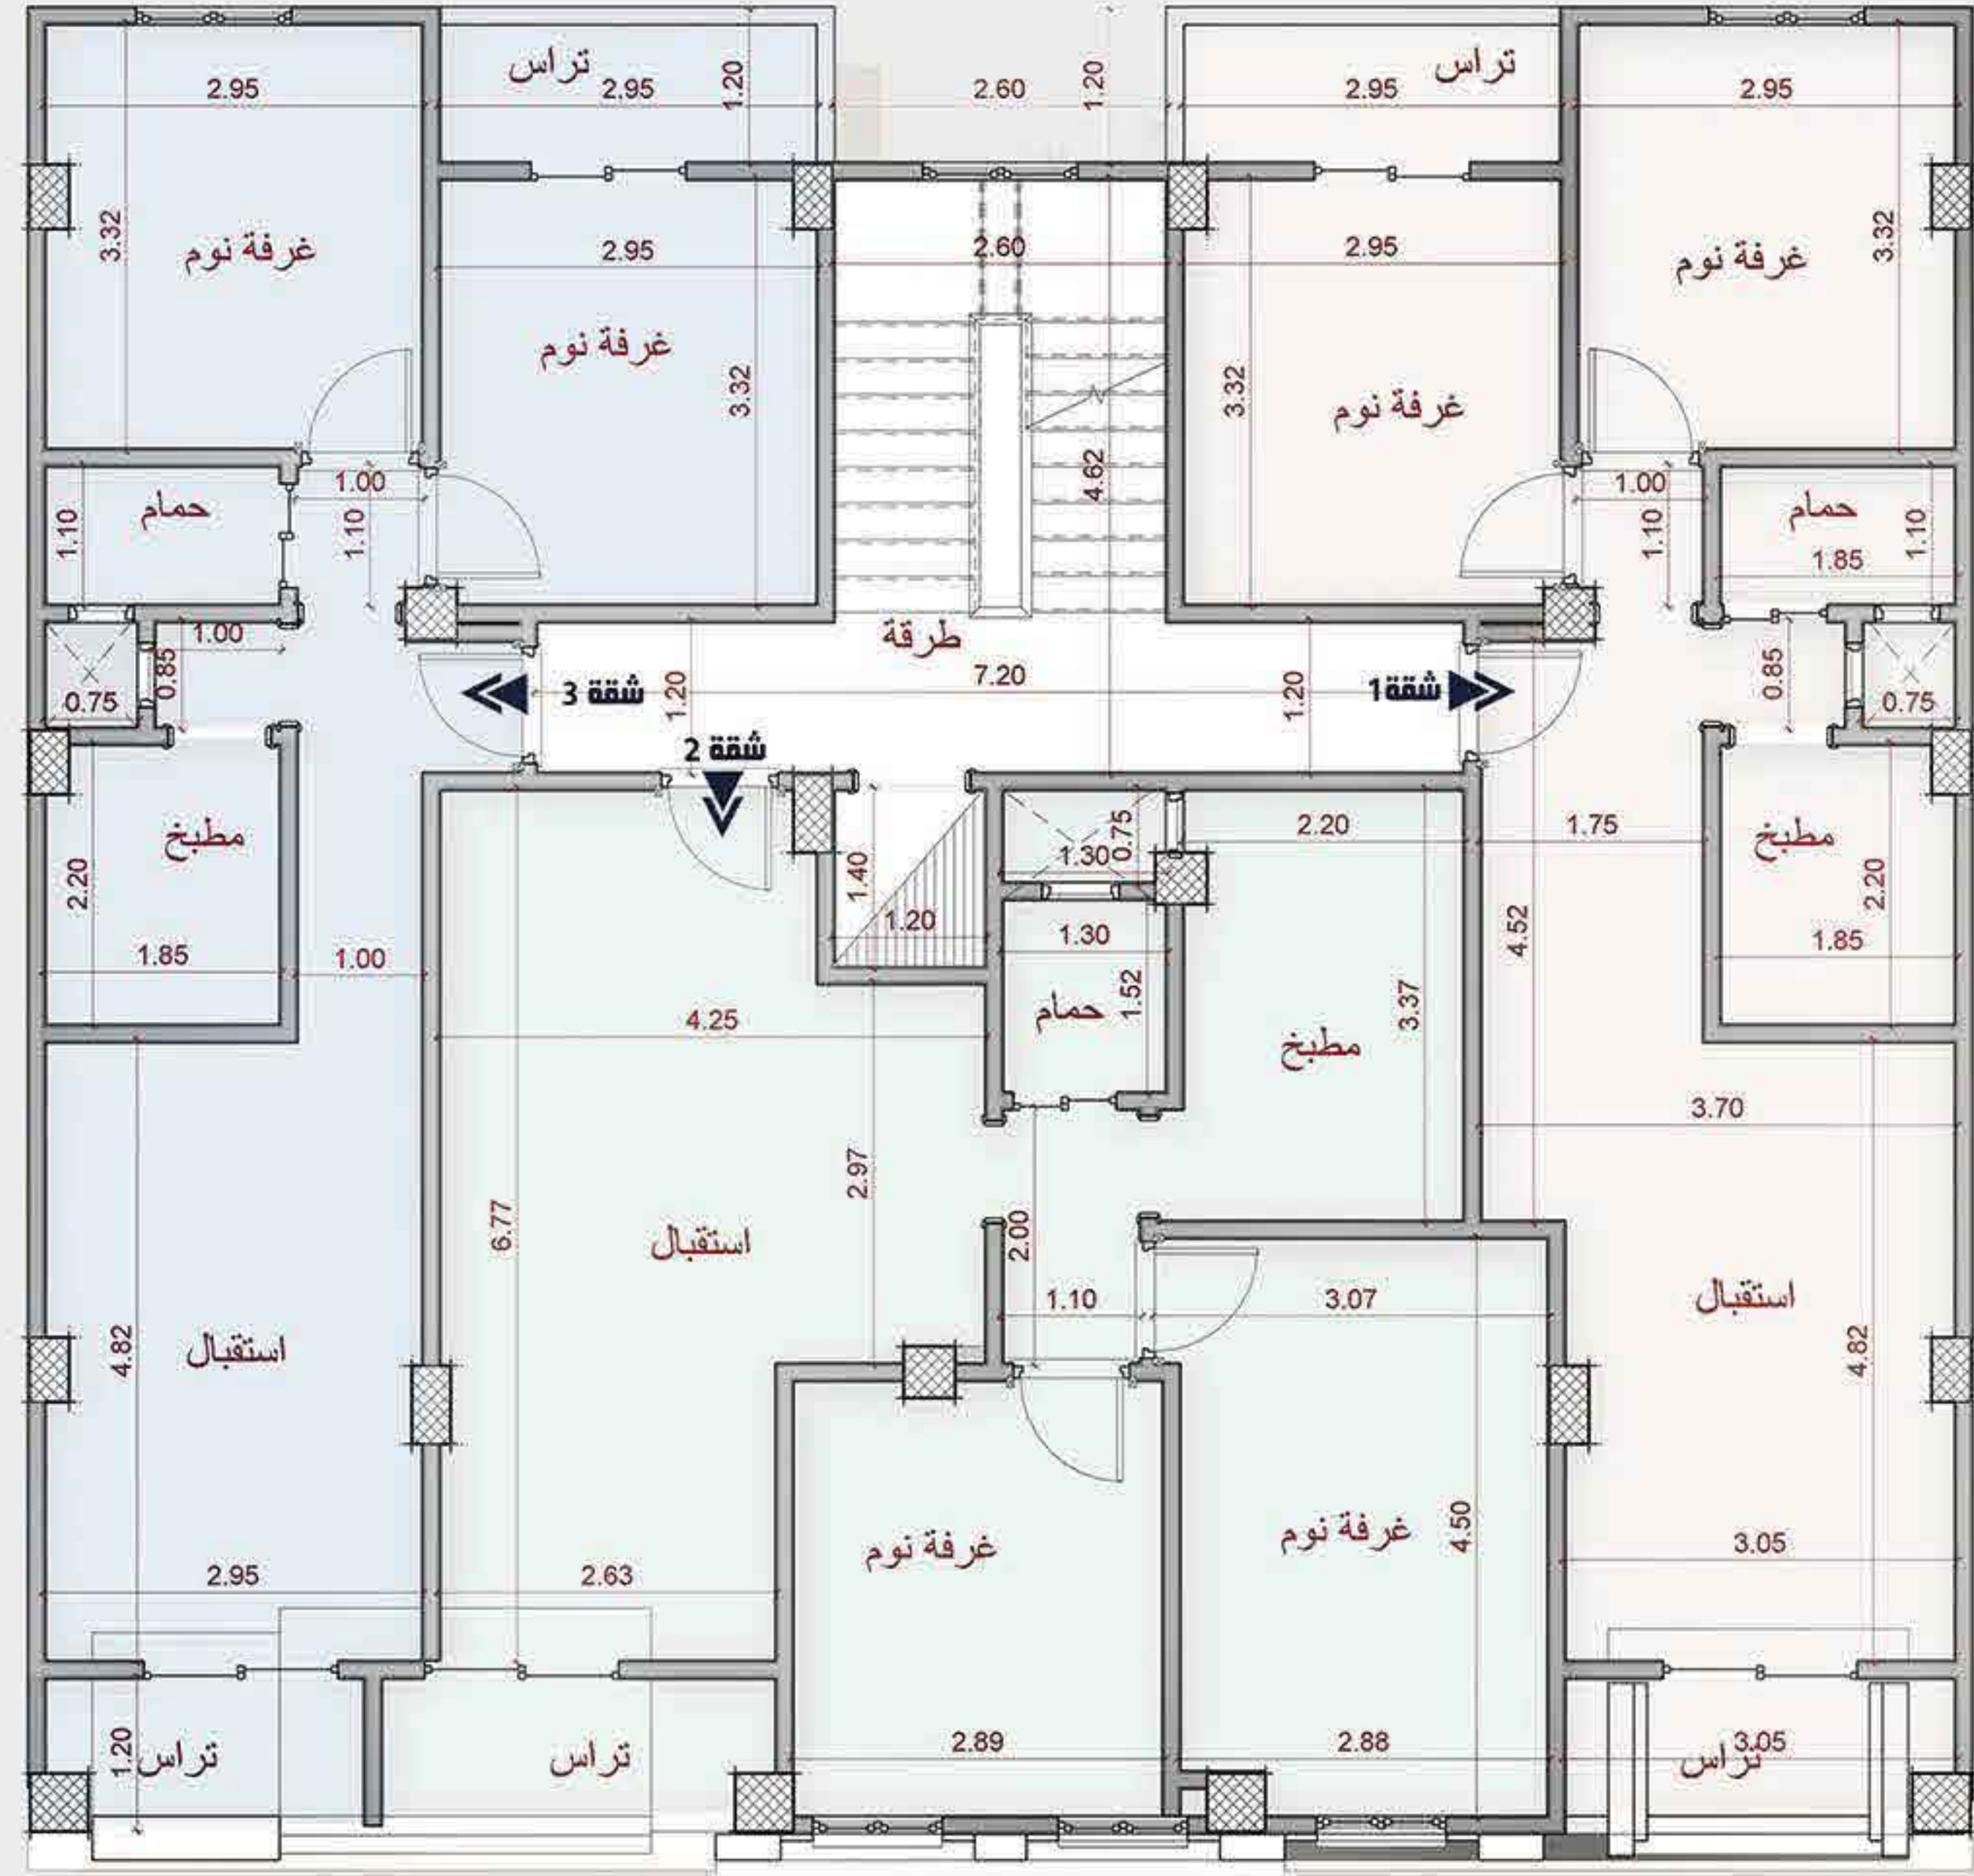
تراس
2.95
1.20
2.60
1.20
تراس
2.95
2.95
2.95

3.32
غرفة نوم
2.95
2.60
2.95
غرفة نوم
3.32

غرفة نوم
3.32
3.32
غرفة نوم

4.62

حمام
1.10
1.00
1.10
1.00
1.10
حمام
1.10
1.85

1.00
طرقة
0.85
0.75
شقة 3
1.20
7.20
1.20
شقة1
0.85
0.75

شقة 2
0.75
2.20
1.75
مطبخ
1.30
مطبخ
2.20
1.40
2.20
1.20
1.30
4.52
1.85
1.00
1.85
حمام
1.52
4.25
مطبخ
3.37
3.70
2.97
6.77
استقبال
2.00
استقبال
1.10
3.07
4.82
استقبال
4.82

غرفة نوم
غرفة نوم
4.50
2.95
2.63
3.05

1.20
تراس
تراس
2.89
2.88
3.05
تراس